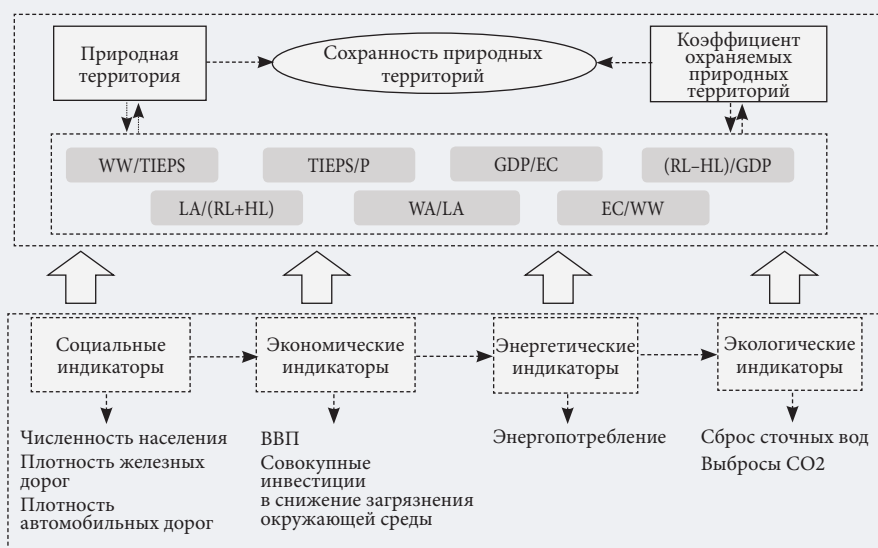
Природная территория

Сохранность природных территорий

Коэффициент охраняемых природных территорий

WW/TIEPS

TIEPS/P

GDP/EC

(RL–HL)/GDP

LA/(RL+HL)

WA/LA

EC/WW

Социальные индикаторы

Экономические индикаторы

Энергетические индикаторы

Экологические индикаторы

Численность населения
Плотность железных дорог
Плотность автомобильных дорог

ВВП
Совокупные инвестиции в снижение загрязнения окружающей среды

Энергопотребление

Сброс сточных вод
Выбросы CO2